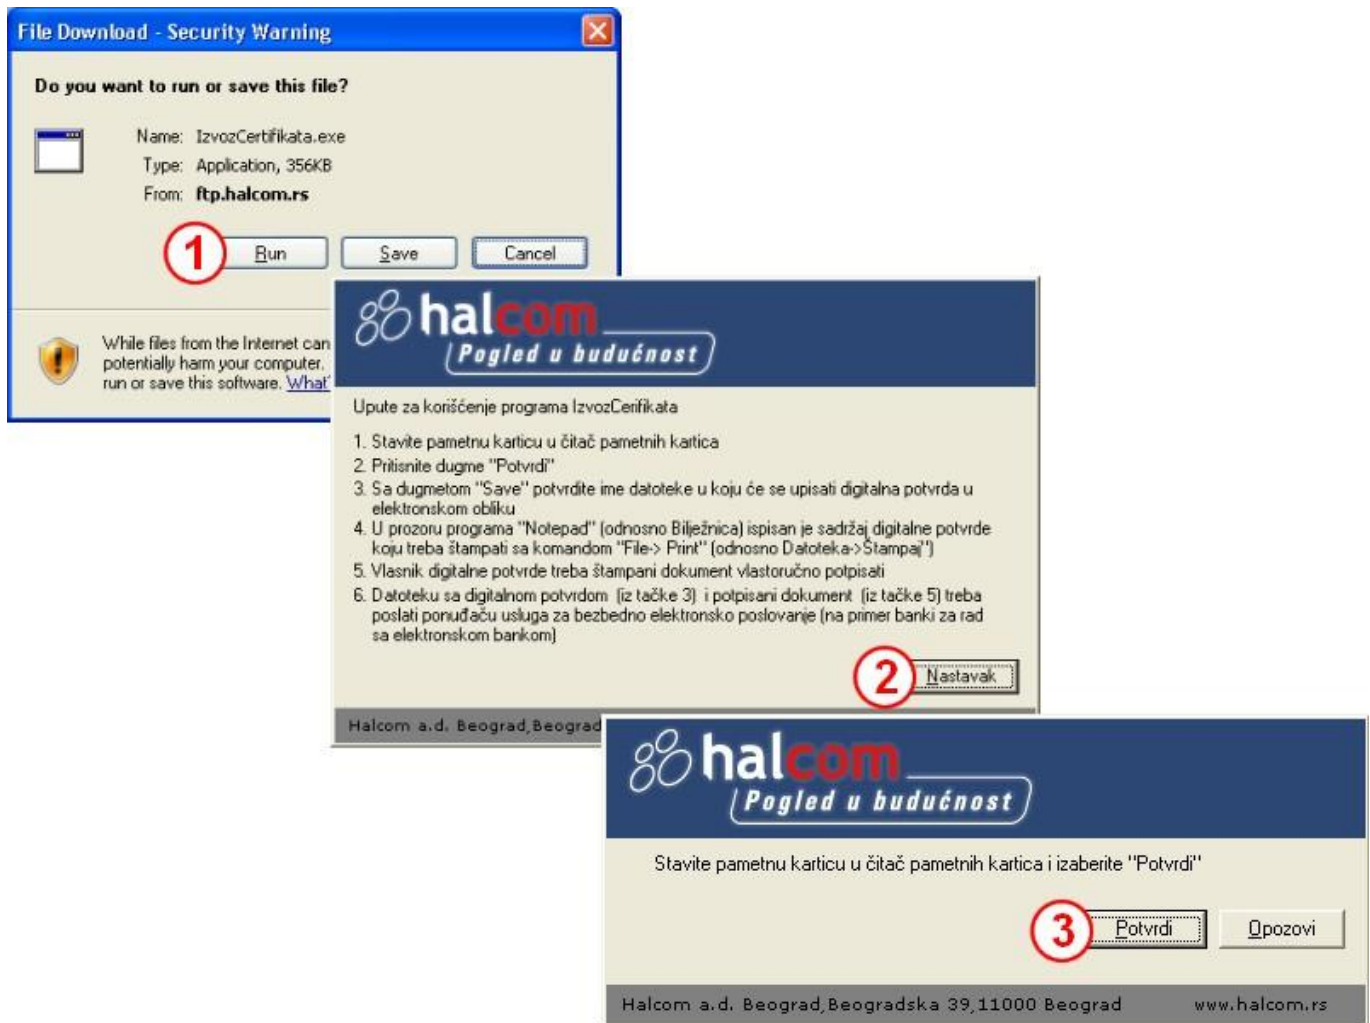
File Download - Security Warning

Do you want to run or save this file?

Name: IzvozCertifikata.exe
Type: Application, 356KB
From: ftp.halcom.rs

1 Run Save Cancel

While files from the Internet can potentially harm your computer. run or save this software. What'

halcom
Pogled u budućnost

Upute za korišćenje programa IzvozCerifikata

1. Stavite pametnu karticu u čitač pametnih kartica
2. Pritisnite dugme "Potvrdi"
3. Sa dugmetom "Save" potvrdite ime datoteke u koju će se upisati digitalna potvrda u elektronskom obliku
4. U prozoru programa "Notepad" (odnosno Bilježnica) ispisan je sadržaj digitalne potvrde koju treba štampati sa komandom "File-> Print" (odnosno Datoteka->Štampaj")
5. Vlasnik digitalne potvrde treba štampani dokument vlastoručno potpisati
6. Datoteku sa digitalnom potvrdom (iz tačke 3) i potpisani dokument (iz tačke 5) treba poslati ponuđaču usluga za bezbedno elektronsko poslovanje (na primer banki za rad sa elektronskom bankom)

2 Nastavak

Halcom a.d. Beograd,Beograd

halcom
Pogled u budućnost

Stavite pametnu karticu u čitač pametnih kartica i izaberite "Potvrdi"

3 Potvrdi Opozovi

Halcom a.d. Beograd,Beogradska 39,11000 Beograd www.halcom.rs